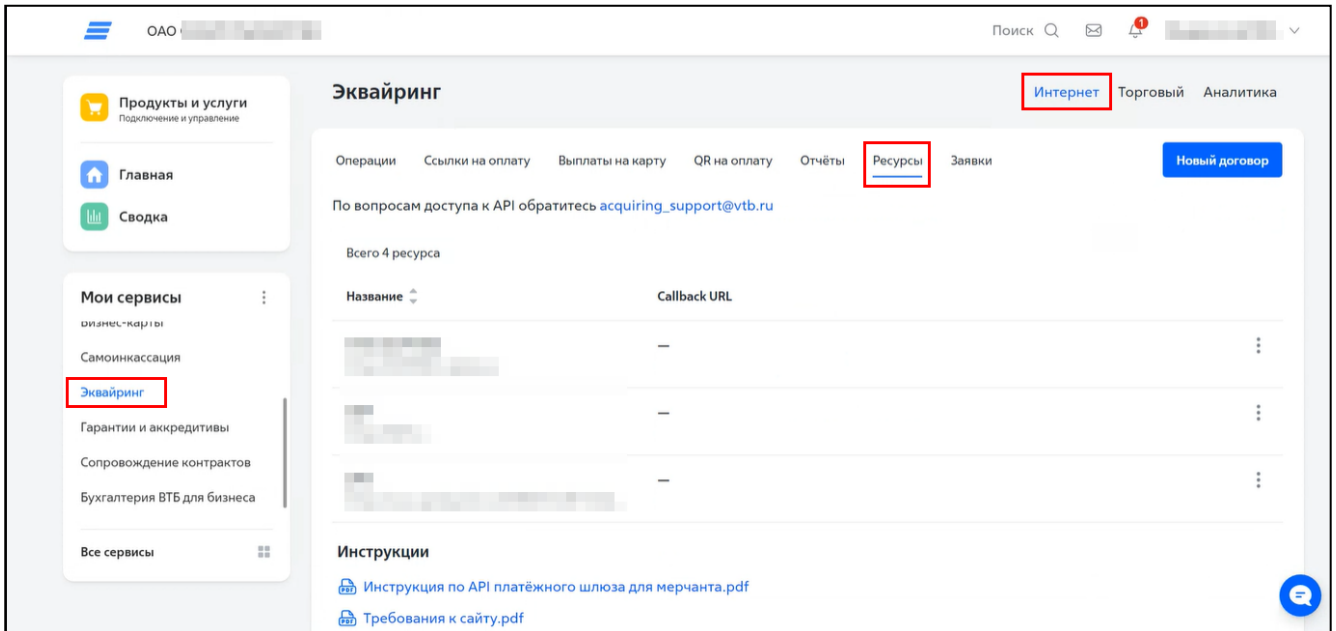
ОАО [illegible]

Поиск

1

Продукты и услуги
Подключение и управление

Главная

Сводка

Мои сервисы

Бизнес-карты

Самоинкассация

Эквайринг

Гарантии и аккредитивы

Сопровождение контрактов

Бухгалтерия ВТБ для бизнеса

Все сервисы

Эквайринг

Интернет Торговый Аналитика

Операции Ссылки на оплату Выплаты на карту QR на оплату Отчёты Ресурсы Заявки

Новый договор

По вопросам доступа к API обратитесь acquiring_support@vtb.ru

Всего 4 ресурса

| Название | Callback URL |
|---|---|
| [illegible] | — |
| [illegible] | — |
| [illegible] | — |

Инструкции

Инструкция по API платёжного шлюза для мерчанта.pdf

Требования к сайту.pdf